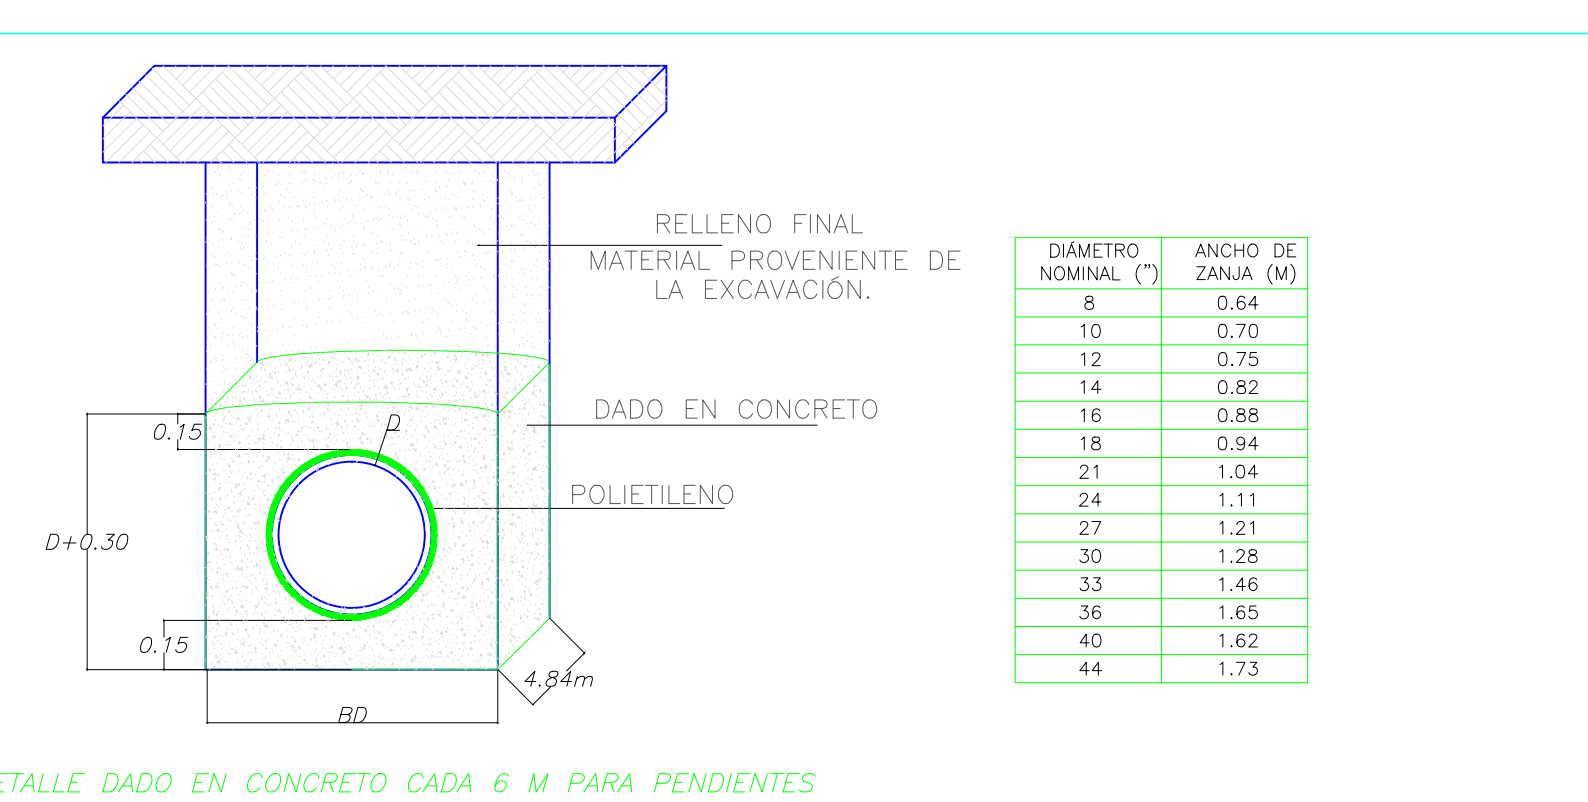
RELLENO FINAL
MATERIAL PROVENIENTE DE LA EXCAVACIÓN.

DADO EN CONCRETO

POLIETILENO

0.15

D

D+0.30

0.15

4.84m

BD

| DIÁMETRO NOMINAL (") | ANCHO DE ZANJA (M) |
|---|---|
| 8 | 0.64 |
| 10 | 0.70 |
| 12 | 0.75 |
| 14 | 0.82 |
| 16 | 0.88 |
| 18 | 0.94 |
| 21 | 1.04 |
| 24 | 1.11 |
| 27 | 1.21 |
| 30 | 1.28 |
| 33 | 1.46 |
| 36 | 1.65 |
| 40 | 1.62 |
| 44 | 1.73 |

ETALLE DADO EN CONCRETO CADA 6 M PARA PENDIENTES